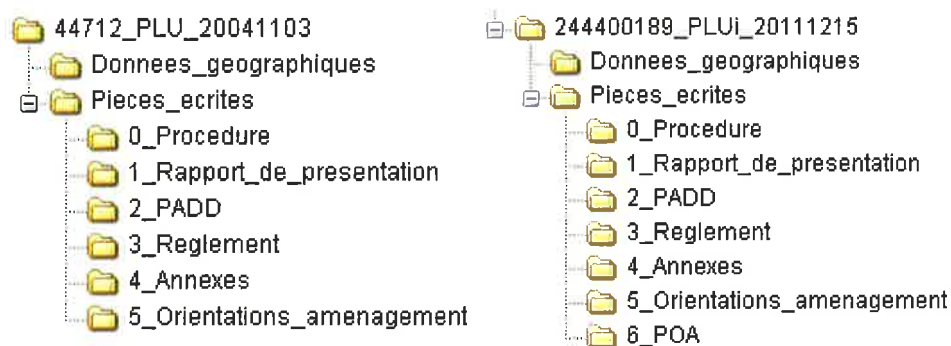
44712_PLU_20041103
Donnees_geographiques
Pieces_ecrites
0_Procedure
1_Rapport_de_presentation
2_PADD
3_Reglement
4_Annexes
5_Orientations_amenagement

244400189_PLUi_20111215
Donnees_geographiques
Pieces_ecrites
0_Procedure
1_Rapport_de_presentation
2_PADD
3_Reglement
4_Annexes
5_Orientations_amenagement
6_POA